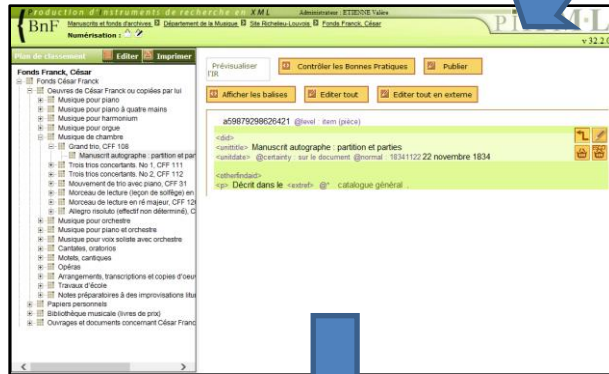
roduction d'instruments de recherche en XML
Administrateur : ETIENNE Valérie
BnF
Manuscrits et fonds d'archives ▫ Département de la Musique ▫ Site Richelieu-Louvois ▫ Fonds Franck, César
Numérisation :
PI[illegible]L
v 32.0

Plan de classement
Editer
Imprimer

Fonds Franck, César
Fonds César Franck
Oeuvres de César Franck ou copiées par lui
Musique pour piano
Musique pour piano à quatre mains
Musique pour harmonium
Musique pour orgue
Musique de chambre
Grand trio, CFF 108
Manuscrit autographe : partition et par
Trois trios concertants. No 1, CFF 111
Trois trios concertants. No 2, CFF 112
Mouvement de trio avec piano, CFF 31
Morceau de lecture (leçon de solfège) en
Morceau de lecture en ré majeur, CFF 12
Allegro risoluto (effectif non déterminé), C
Musique pour orchestre
Musique pour piano et orchestre
Musique pour voix soliste avec orchestre
Cantates, oratorios
Motets, cantiques
Opéras
Arrangements, transcriptions et copies d'oeu
Travaux d'école
Notes préparatoires à des improvisations litu
Papiers personnels
Bibliothèque musicale (livres de prix)
Ouvrages et documents concernant César Franc

Prévisualiser l'IR
Contrôler les Bonnes Pratiques
Publier
Afficher les balises
Editer tout
Editer tout en externe

a59879298626421 @level : item (pièce)
<did>
<unittitle> Manuscrit autographe : partition et parties
<unitdate> @certainty : sur le document @normal : 18341122 22 novembre 1834
<otherfindaid>
<p> Décrit dans le <extref> @* : catalogue général .